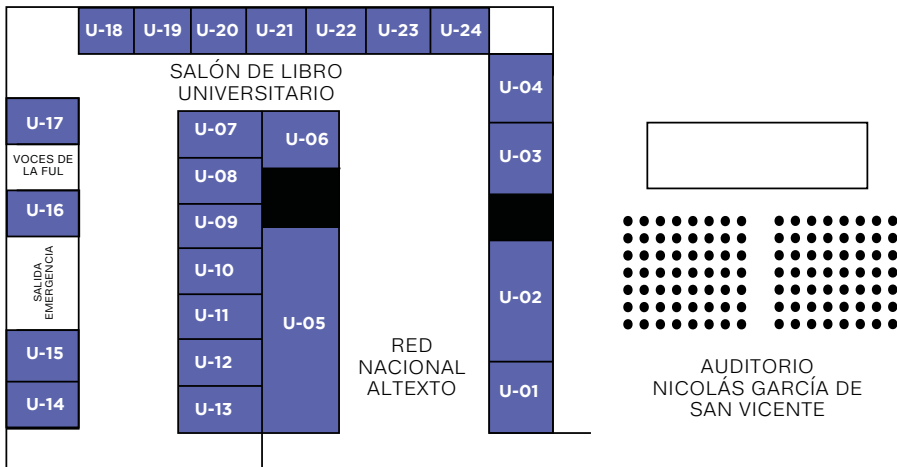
U-18 U-19 U-20 U-21 U-22 U-23 U-24

SALÓN DE LIBRO UNIVERSITARIO

U-04

U-17

VOCES DE LA FUL

U-16

SALIDA EMERGENCIA

U-15

U-14

U-07
U-08
U-09
U-10
U-11
U-12
U-13

U-06

U-05

U-03

U-02

U-01

RED NACIONAL ALTEXTO

AUDITORIO NICOLÁS GARCÍA DE SAN VICENTE